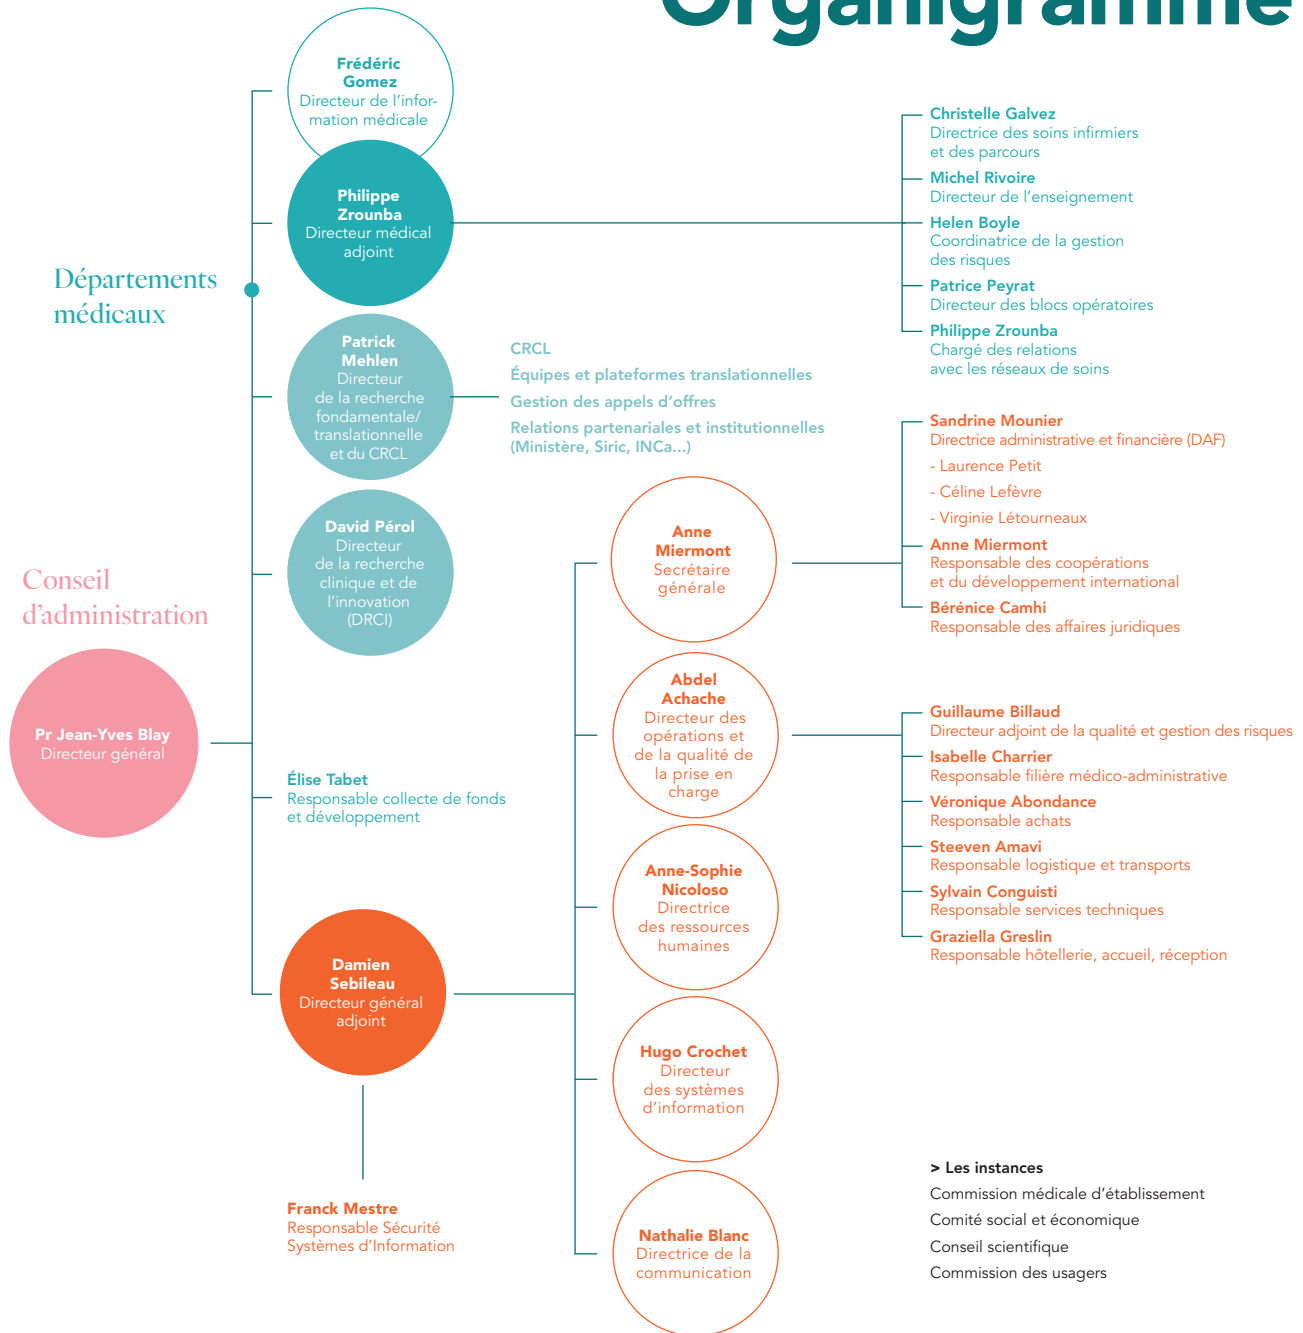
Organigramme

Frédéric Gomez
Directeur de l'information médicale

Philippe Zrounba
Directeur médical adjoint

Départements médicaux

Christelle Galvez
Directrice des soins infirmiers et des parcours

Michel Rivoire
Directeur de l'enseignement

Helen Boyle
Coordinatrice de la gestion des risques

Patrice Peyrat
Directeur des blocs opératoires

Philippe Zrounba
Chargé des relations avec les réseaux de soins

Patrick Mehlen
Directeur de la recherche fondamentale/translationnelle et du CRCL

CRCL
Équipes et plateformes translationnelles
Gestion des appels d'offres
Relations partenariales et institutionnelles (Ministère, Siric, INCa...)

Sandrine Mounier
Directrice administrative et financière (DAF)
- Laurence Petit
- Céline Lefèvre
- Virginie Létourneaux

Anne Miermont
Responsable des coopérations et du développement international

Bérénice Camhi
Responsable des affaires juridiques

David Pérol
Directeur de la recherche clinique et de l'innovation (DRCI)

Anne Miermont
Secrétaire générale

Conseil d'administration

Pr Jean-Yves Blay
Directeur général

Abdel Achache
Directeur des opérations et de la qualité de la prise en charge

Guillaume Billaud
Directeur adjoint de la qualité et gestion des risques

Isabelle Charrier
Responsable filière médico-administrative

Véronique Abondance
Responsable achats

Steeven Amavi
Responsable logistique et transports

Sylvain Conguisti
Responsable services techniques

Graziella Greslin
Responsable hôtellerie, accueil, réception

Élise Tabet
Responsable collecte de fonds et développement

Anne-Sophie Nicoloso
Directrice des ressources humaines

Damien Sebileau
Directeur général adjoint

Hugo Crochet
Directeur des systèmes d'information

Franck Mestre
Responsable Sécurité Systèmes d'Information

Nathalie Blanc
Directrice de la communication

> Les instances
Commission médicale d'établissement
Comité social et économique
Conseil scientifique
Commission des usagers